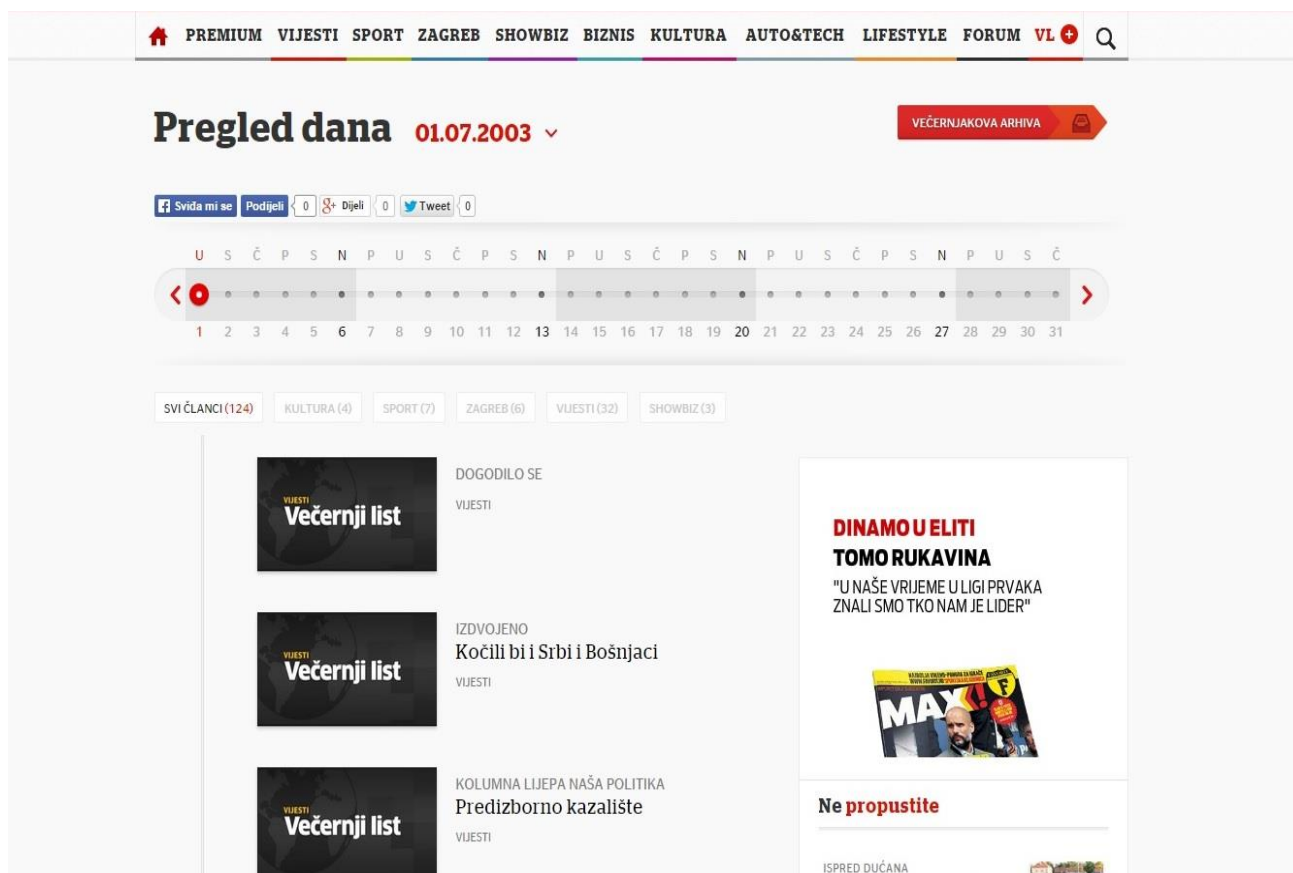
PREMIUM VIJESTI SPORT ZAGREB SHOWBIZ BIZNIS KULTURA AUTO&TECH LIFESTYLE FORUM VL

Pregled dana 01.07.2003

VEČERNJAKOVA ARHIVA

Sviđa mi se Podijeli 0 Dijeli 0 Tweet 0

U S Č P S N P U S Č P S N P U S Č P S N P U S Č P S N P U S Č

1 2 3 4 5 6 7 8 9 10 11 12 13 14 15 16 17 18 19 20 21 22 23 24 25 26 27 28 29 30 31

SVI ČLANCI (124) KULTURA (4) SPORT (7) ZAGREB (6) VIJESTI (32) SHOWBIZ (3)

VIJESTI
Večernji list

DOGODILO SE
VIJESTI

VIJESTI
Večernji list

IZDVOJENO
Kočili bi i Srbi i Bošnjaci
VIJESTI

VIJESTI
Večernji list

KOLUMNA LIJEPA NAŠA POLITIKA
Predizborno kazalište
VIJESTI

DINAMO U ELITI
TOMO RUKAVINA
"U NAŠE VRIJEME U LIGI PRVAKA ZNALI SMO TKO NAM JE LIDER"

MAX

Ne propustite

ISPRED DUĆANA